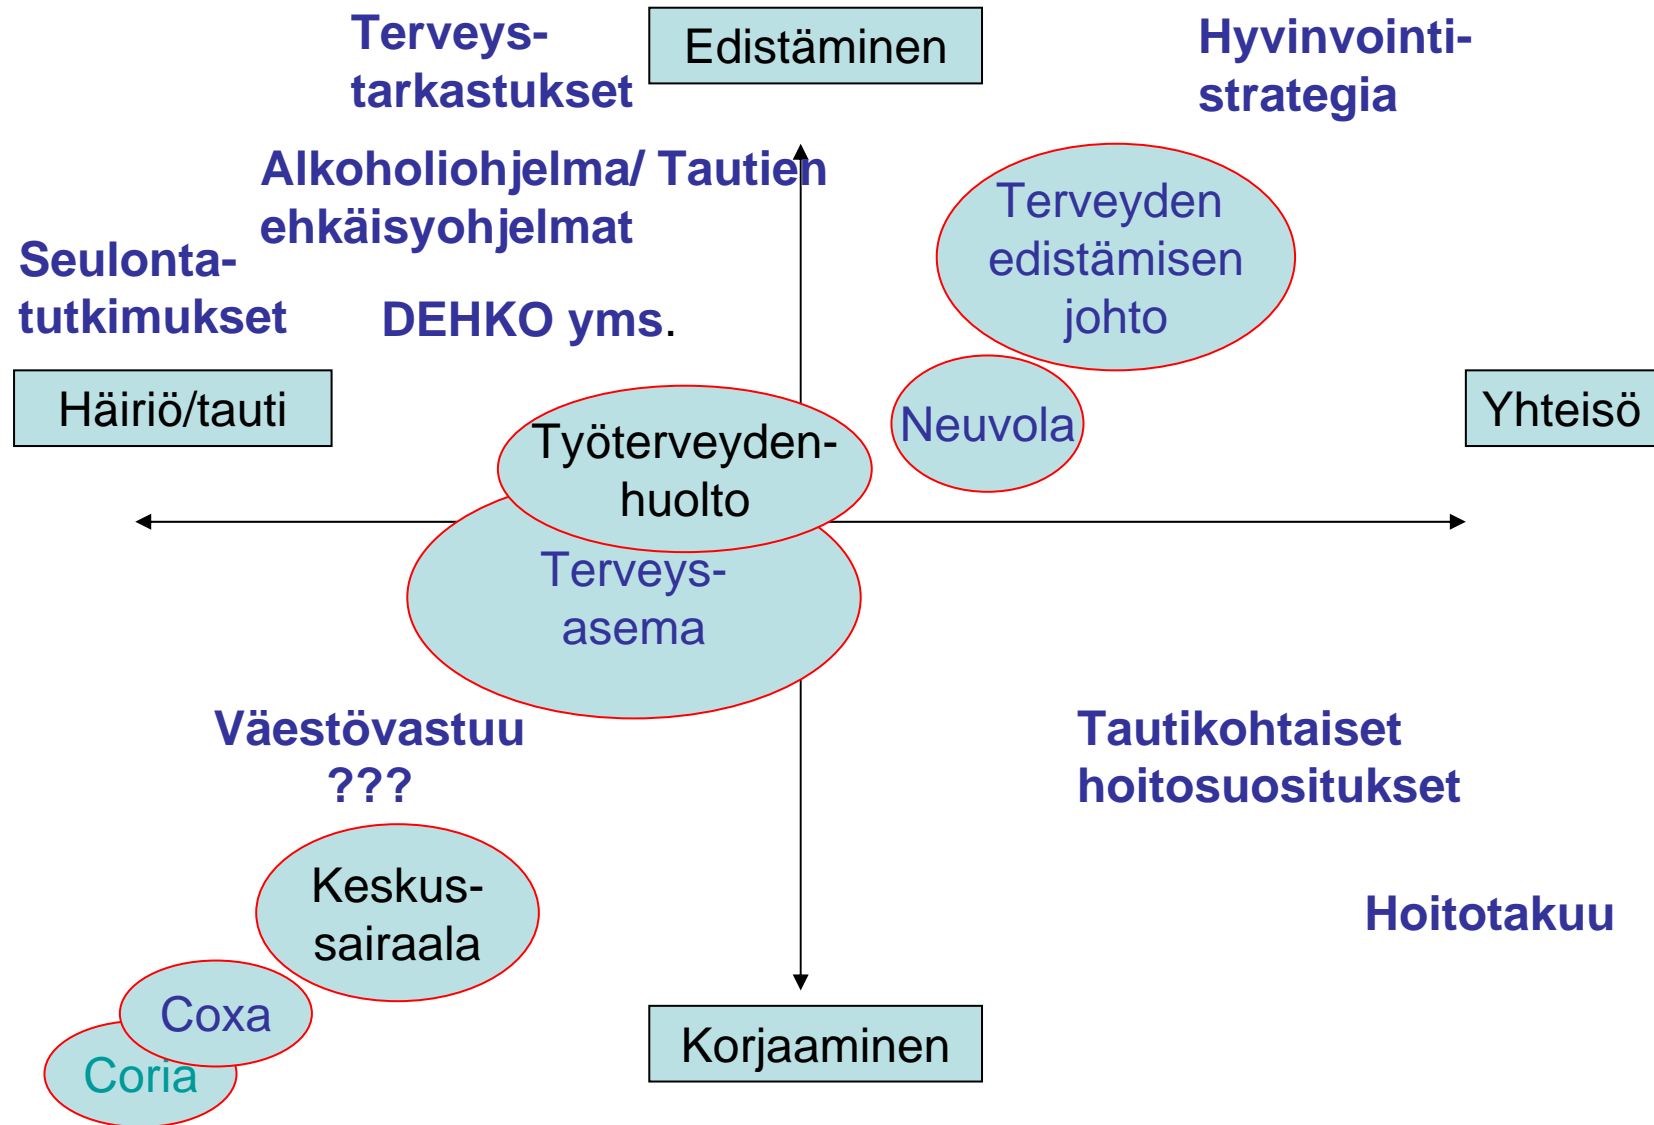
Terveys-
tarkastukset

Edistäminen

Hyvinvointi-
strategia

Alkoholiohjelma/ Tautien ehkäisyohjelmat

Seulonta-
tutkimukset

DEHKO yms.

Terveyden edistämisen johto

Häiriö/tauti

Neuvola

Yhteisö

Työterveyden-
huolto

Terveys-
asema

Väestövastuu
???

Tautikohtaiset hoitosuositukset

Keskus-
sairaala

Hoitotakuu

Coxa

Coria

Korjaaminen